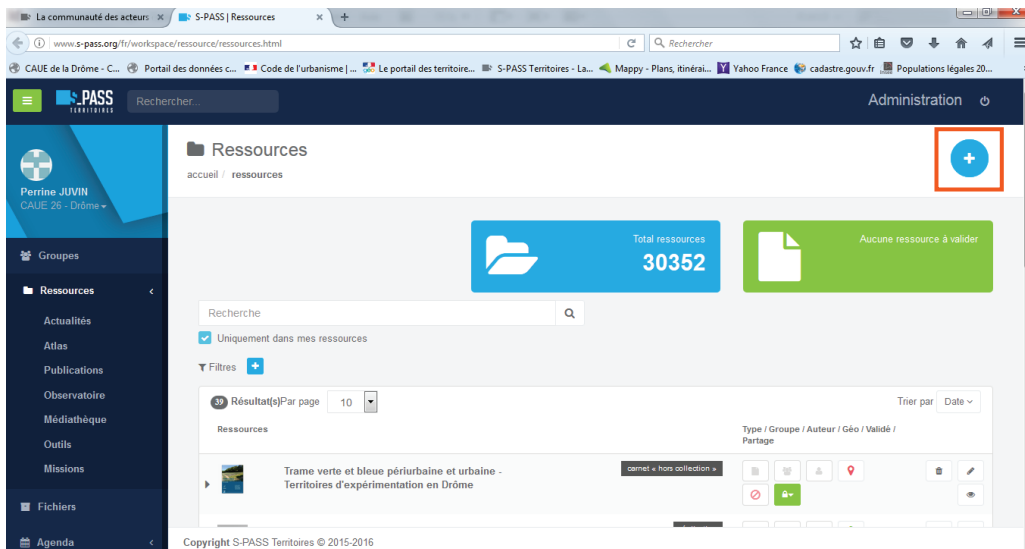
La communauté des acteurs ×
S-PASS | Ressources ×
+
www.s-pass.org/fr/workspace/ressource/ressources.html
Rechercher
CAUE de la Drôme - C... Portail des données c... Code de l'urbanisme | ... Le portail des territoire... S-PASS Territoires - La... Mappy - Plans, itinérai... Yahoo France cadastre.gouv.fr Populations légales 20...

S-PASS TERRITOIRES
Rechercher...
Administration

Perrine JUVIN
CAUE 26 - Drôme

Groupes
Ressources
Actualités
Atlas
Publications
Observatoire
Médiathèque
Outils
Missions
Fichiers
Agenda

Ressources
accueil / ressources

Total ressources
30352

Aucune ressource à valider

Recherche
Uniquement dans mes ressources
Filtres

39 Résultat(s) Par page 10
Trier par Date

Ressources
Type / Groupe / Auteur / Géo / Validé / Partage

Trame verte et bleue périurbaine et urbaine - Territoires d'expérimentation en Drôme
carnet « hors collection »

Copyright S-PASS Territoires © 2015-2016